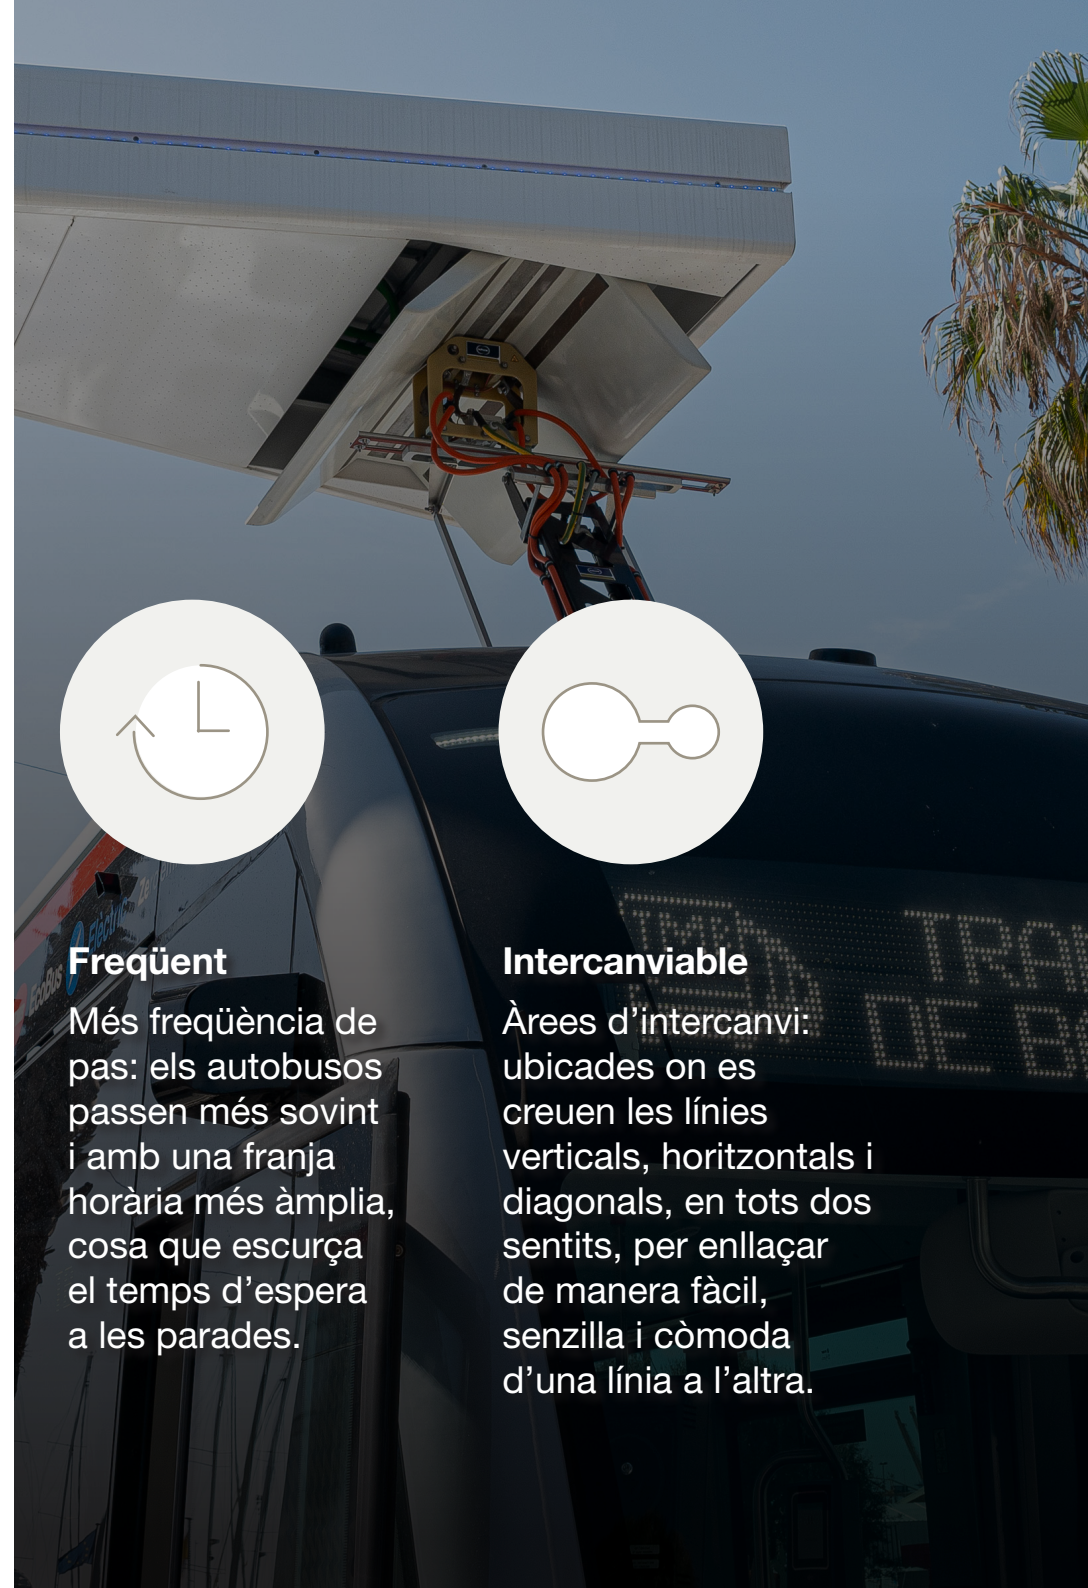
Freqüent

Més freqüència de pas: els autobusos passen més sovint i amb una franja horària més àmplia, cosa que escurça el temps d’espera a les parades.

Intercanviable

Àrees d’intercanvi: ubicades on es creuen les línies verticals, horitzontals i diagonals, en tots dos sentits, per enllaçar de manera fàcil, senzilla i còmoda d’una línia a l’altra.